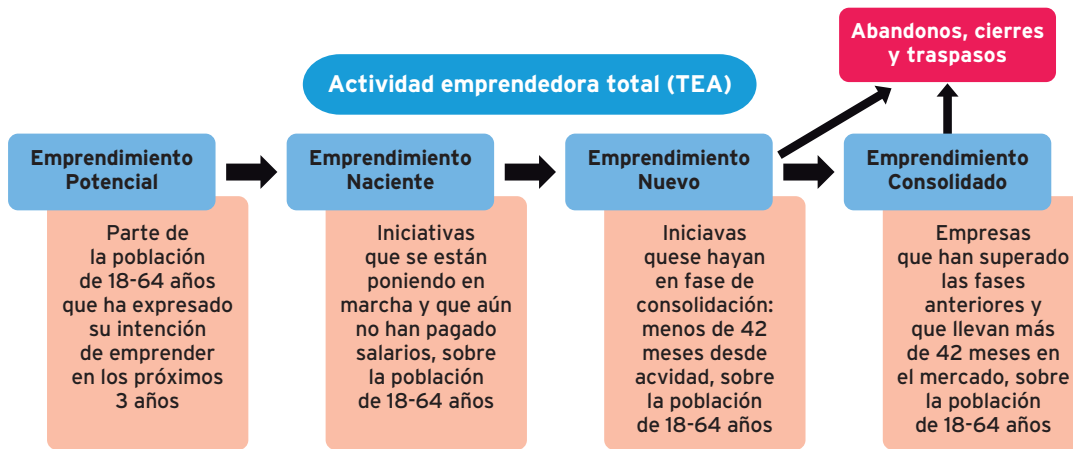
Abandonos, cierres y traspasos

Actividad emprendedora total (TEA)

Emprendimiento Potencial

Parte de la población de 18-64 años que ha expresado su intención de emprender en los próximos 3 años

Emprendimiento Naciente

Iniciativas que se están poniendo en marcha y que aún no han pagado salarios, sobre la población de 18-64 años

Emprendimiento Nuevo

Iniciavas quese hayan en fase de consolidación: menos de 42 meses desde acvidad, sobre la población de 18-64 años

Emprendimiento Consolidado

Empresas que han superado las fases anteriores y que llevan más de 42 meses en el mercado, sobre la población de 18-64 años